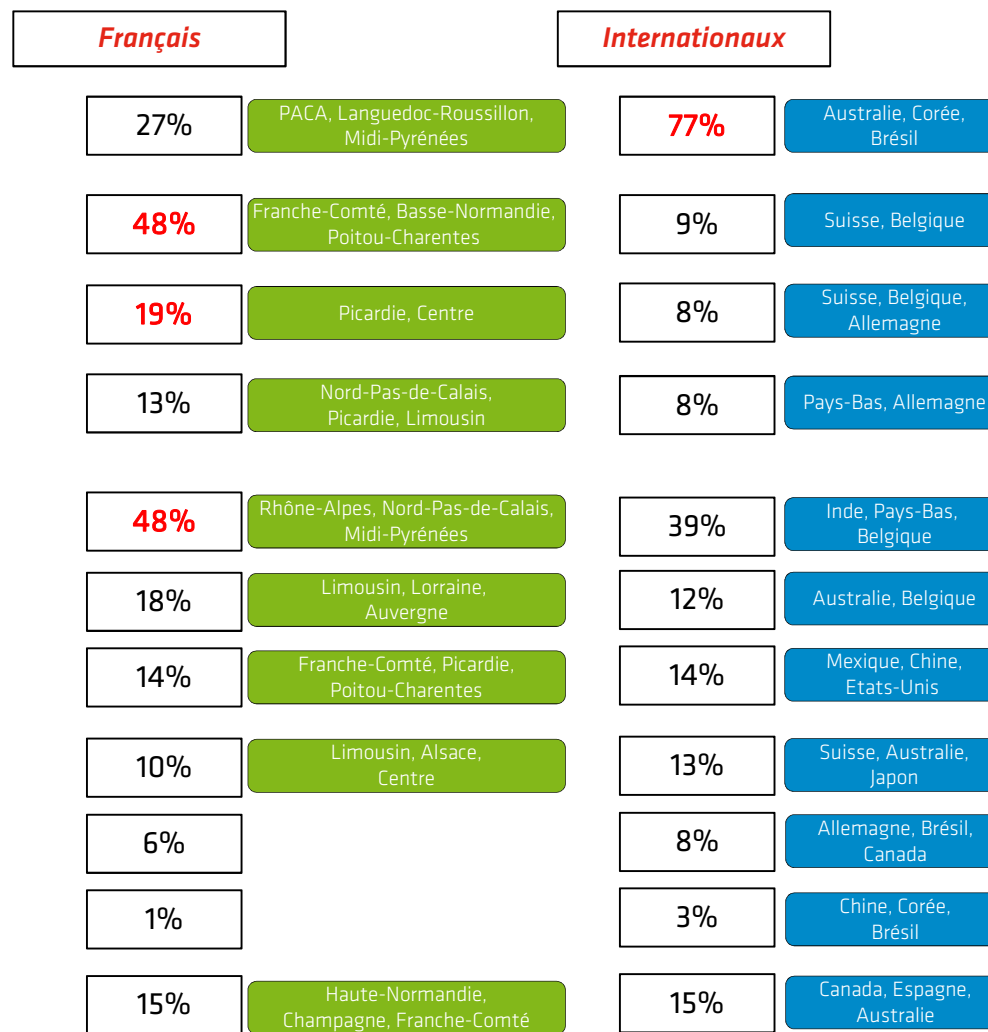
Français

Internationaux

27%
PACA, Languedoc-Roussillon, Midi-Pyrénées

77%
Australie, Corée, Brésil

48%
Franche-Comté, Basse-Normandie, Poitou-Charentes

9%
Suisse, Belgique

19%
Picardie, Centre

8%
Suisse, Belgique, Allemagne

13%
Nord-Pas-de-Calais, Picardie, Limousin

8%
Pays-Bas, Allemagne

48%
Rhône-Alpes, Nord-Pas-de-Calais, Midi-Pyrénées

39%
Inde, Pays-Bas, Belgique

18%
Limousin, Lorraine, Auvergne

12%
Australie, Belgique

14%
Franche-Comté, Picardie, Poitou-Charentes

14%
Mexique, Chine, Etats-Unis

10%
Limousin, Alsace, Centre

13%
Suisse, Australie, Japon

6%

8%
Allemagne, Brésil, Canada

1%

3%
Chine, Corée, Brésil

15%
Haute-Normandie, Champagne, Franche-Comté

15%
Canada, Espagne, Australie